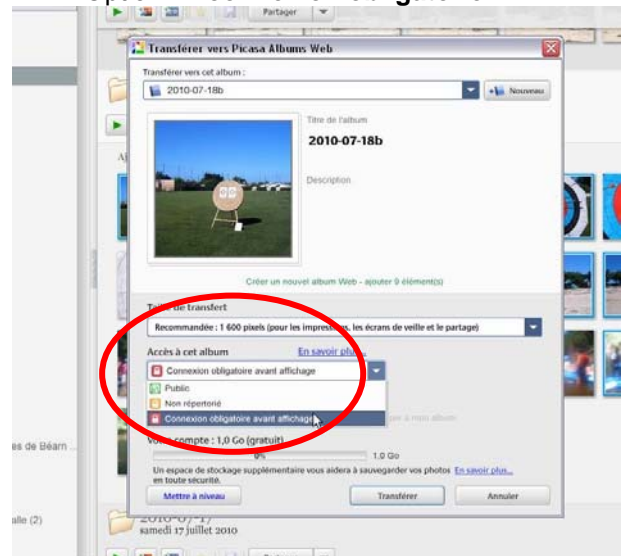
Partager

Transférer vers Picasa Albums Web

Transférer vers cet album :

2010-07-18b

Nouveau

Titre de l'album

2010-07-18b

Description

Créer un nouvel album Web - ajouter 9 élément(s)

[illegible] de transfert

Recommandée : 1 600 pixels (pour les impress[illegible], les écrans de veille et le partage)

Accès à cet album

En savoir plus...

Connexion obligatoire avant affichage

Public

Non répertorié

Connexion obligatoire avant affichage

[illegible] compte : 1,0 Go (gratuit)

0%

1,0 Go

Un espace de stockage supplémentaire vous aidera à sauvegarder vos photos En savoir plus... en toute sécurité.

Mettre à niveau

Transférer

Annuler

es de Béarn ...

alle (2)

2010-07-17
samedi 17 juillet 2010